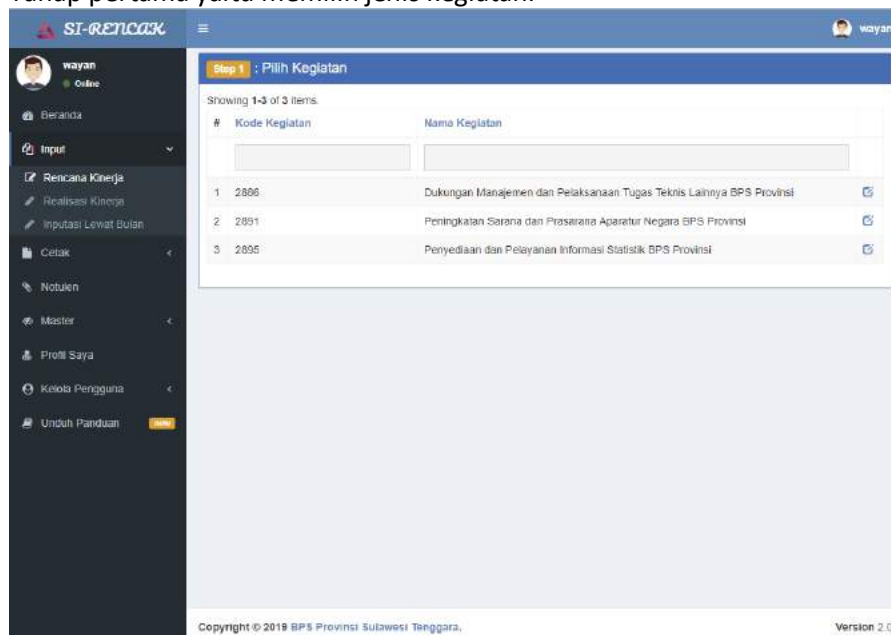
Tahap pertama yaitu memilih jenis kegiatan.

SI-RENCAK

wayan

wayan
Online

Beranda
Input
Rencana Kinerja
Realisasi Kinerja
Inputasi Lewat Bulan
Cetak
Notulen
Master
Profil Saya
Kelola Pengguna
Unduh Panduan

Step 1 : Pilih Kegiatan

Showing 1-3 of 3 items.

| # | Kode Kegiatan | Nama Kegiatan |
|---|---|---|
| 1 | 2886 | Dukungan Manajemen dan Pelaksanaan Tugas Teknis Lainnya BPS Provinsi |
| 2 | 2891 | Peningkatan Sarana dan Prasarana Aparatur Negara BPS Provinsi |
| 3 | 2895 | Penyediaan dan Pelayanan Informasi Statistik BPS Provinsi |

Copyright © 2019 BPS Provinsi Sulawesi Tenggara.

Version 2.0